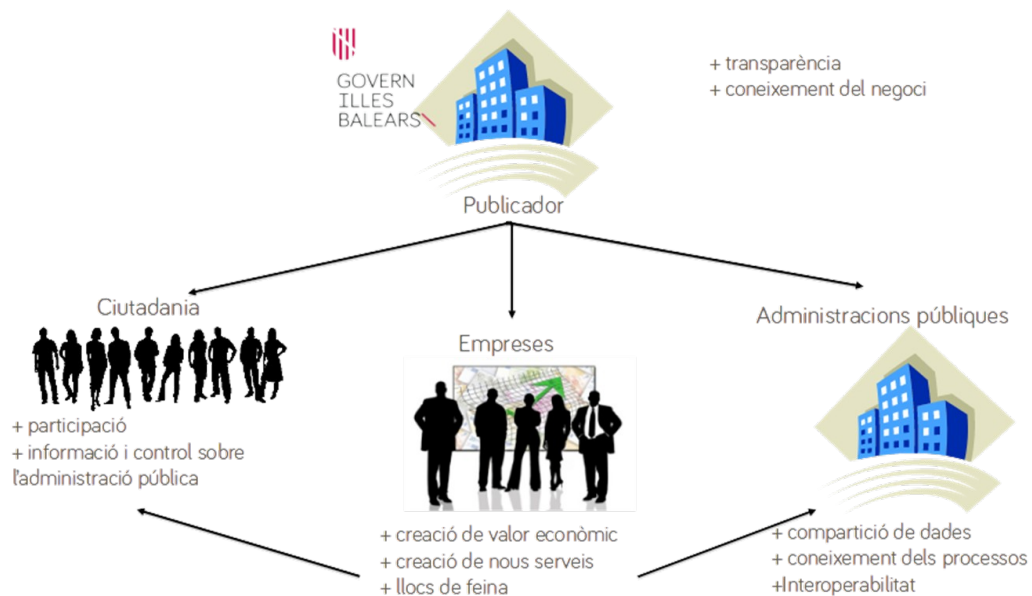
GOVERN
ILLES
BALEARS

+ transparència
+ coneixement del negoci

Publicador

Ciutadania

+ participació
+ informació i control sobre l'administració pública

Empreses

+ creació de valor econòmic
+ creació de nous serveis
+ llocs de feina

Administracions públiques

+ compartició de dades
+ coneixement dels processos
+Interoperabilitat